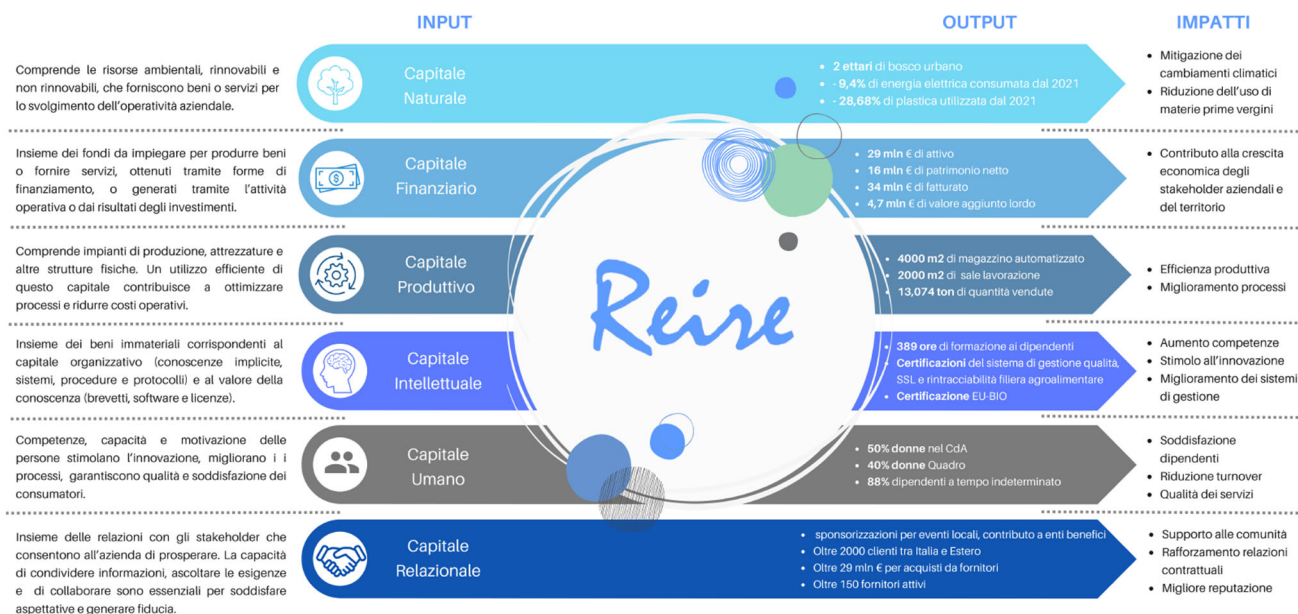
INPUT

OUTPUT

IMPATTI

Comprende le risorse ambientali, rinnovabili e non rinnovabili, che forniscono beni o servizi per lo svolgimento dell'operatività aziendale.

Capitale Naturale

- 2 ettari di bosco urbano
- - 9,4% di energia elettrica consumata dal 2021
- - 28,68% di plastica utilizzata dal 2021

- Mitigazione dei cambiamenti climatici
- Riduzione dell'uso di materie prime vergini

Insieme dei fondi da impiegare per produrre beni o fornire servizi, ottenuti tramite forme di finanziamento, o generati tramite l'attività operativa o dai risultati degli investimenti.

Capitale Finanziario

- 29 mln € di attivo
- 16 mln € di patrimonio netto
- 34 mln € di fatturato
- 4,7 mln € di valore aggiunto lordo

- Contributo alla crescita economica degli stakeholder aziendali e del territorio

Comprende impianti di produzione, attrezzature e altre strutture fisiche. Un utilizzo efficiente di questo capitale contribuisce a ottimizzare processi e ridurre costi operativi.

Capitale Produttivo

- 4000 m2 di magazzino automatizzato
- 2000 m2 di sale lavorazione
- 13,074 ton di quantità vendute

- Efficienza produttiva
- Miglioramento processi

Insieme dei beni immateriali corrispondenti al capitale organizzativo (conoscenze implicite, sistemi, procedure e protocolli) e al valore della conoscenza (brevetti, software e licenze).

Capitale Intellettuale

- 389 ore di formazione ai dipendenti
- Certificazioni del sistema di gestione qualità, SSL e rintracciabilità filiera agroalimentare
- Certificazione EU-BIO

- Aumento competenze
- Stimolo all'innovazione
- Miglioramento dei sistemi di gestione

Competenze, capacità e motivazione delle persone stimolano l'innovazione, migliorano i i processi, garantiscono qualità e soddisfazione dei consumatori.

Capitale Umano

- 50% donne nel CdA
- 40% donne Quadro
- 88% dipendenti a tempo indeterminato

- Soddisfazione dipendenti
- Riduzione turnover
- Qualità dei servizi

Insieme delle relazioni con gli stakeholder che consentono all'azienda di prosperare. La capacità di condividere informazioni, ascoltare le esigenze e di collaborare sono essenziali per soddisfare aspettative e generare fiducia.

Capitale Relazionale

- sponsorizzazioni per eventi locali, contributo a enti benefici
- Oltre 2000 clienti tra Italia e Estero
- Oltre 29 mln € per acquisti da fornitori
- Oltre 150 fornitori attivi

- Supporto alle comunità
- Rafforzamento relazioni contrattuali
- Migliore reputazione

Reire